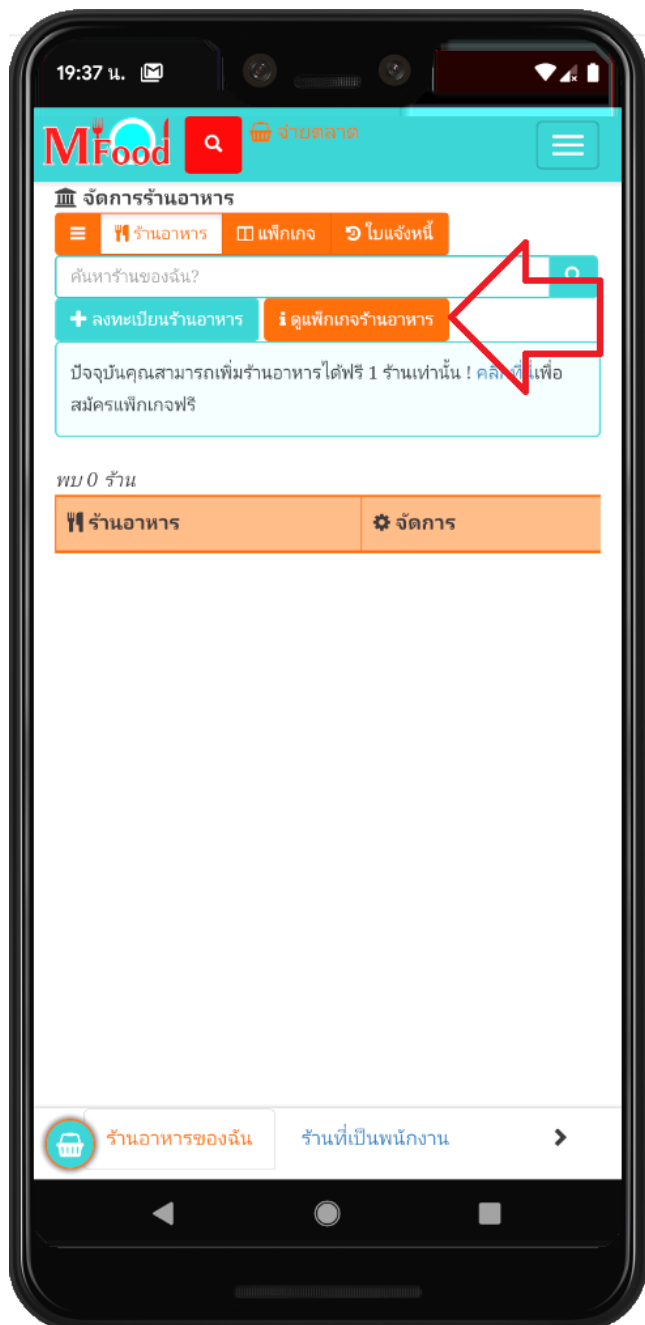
19:37 น.

MFood

จ่ายตลาด

จัดการร้านอาหาร

ร้านอาหาร | แพ็กเกจ | ใบแจ้งหนี้

ค้นหาร้านของฉัน?

ลงทะเบียนร้านอาหาร

ดูแพ็กเกจร้านอาหาร

ปัจจุบันคุณสามารถเพิ่มร้านอาหารได้ฟรี 1 ร้านเท่านั้น ! คลิ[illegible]เพื่อสมัครแพ็กเกจฟรี

พบ 0 ร้าน

| ร้านอาหาร | จัดการ |
|---|---|

ร้านอาหารของฉัน

ร้านที่เป็นพนักงาน